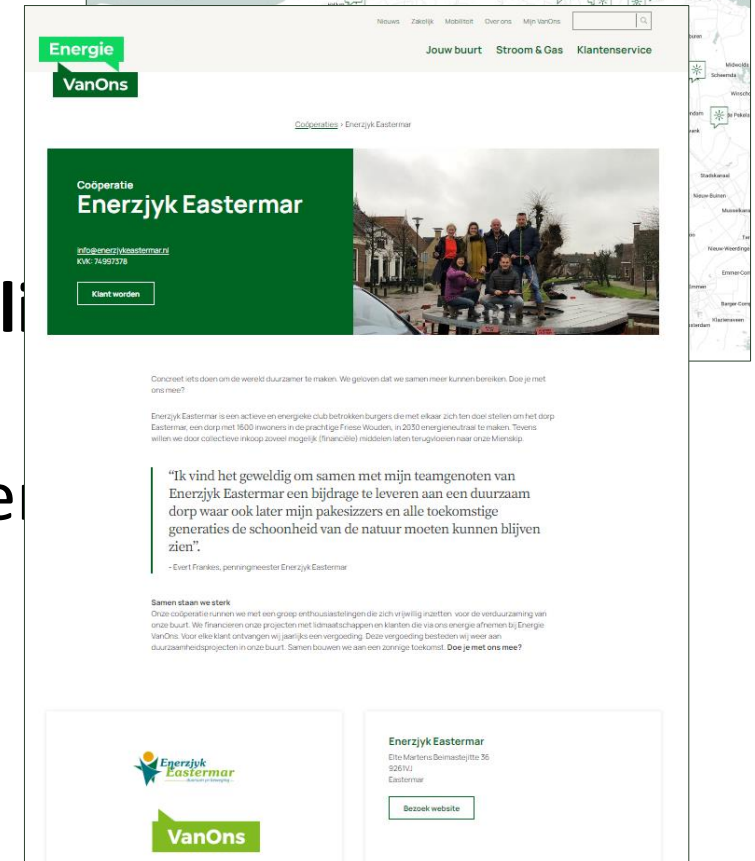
Nieuws Zakelijk Mobiliteit Over ons Mijn VanOns

Energie VanOns

Jouw buurt Stroom & Gas Klantenservice

Coöperaties › Enerzjyk Eastermar

Coöperatie
Enerzjyk Eastermar

info@enerzjykeastermar.nl
KVK: 74997378

Klant worden

Concreet iets doen om de wereld duurzamer te maken. We geloven dat we samen meer kunnen bereiken. Doe je met ons mee?

Enerzjyk Eastermar is een actieve en energieke club betrokken burgers die met elkaar zich ten doel stellen om het dorp Eastermar, een dorp met 1600 inwoners in de prachtige Friese Wouden, in 2030 energieneutraal te maken. Tevens willen we door collectieve inkoop zoveel mogelijk (financiële) middelen laten terugvloeien naar onze Mienskip.

"Ik vind het geweldig om samen met mijn teamgenoten van Enerzjyk Eastermar een bijdrage te leveren aan een duurzaam dorp waar ook later mijn pakesizzers en alle toekomstige generaties de schoonheid van de natuur moeten kunnen blijven zien".

- Evert Frankes, penningmeester Enerzjyk Eastermar

Samen staan we sterk
Onze coöperatie runnen we met een groep enthousiastelingen die zich vrijwillig inzetten voor de verduurzaming van onze buurt. We financieren onze projecten met lidmaatschappen en klanten die via ons energie afnemen bij Energie VanOns. Voor elke klant ontvangen wij jaarlijks een vergoeding. Deze vergoeding besteden wij weer aan duurzaamheidsprojecten in onze buurt. Samen bouwen we aan een zonnige toekomst. Doe je met ons mee?

Enerzjyk Eastermar

VanOns

Enerzjyk Eastermar
Eite Martens Beimastsjitte 36
9261VJ
Eastermar

Bezoek website

li

e

Midwolda
Scheemda
Winscho
Stadskanaal
Nieuwe-Buinen
Musselkanaal
Nieuw-Weerdinge
Emmer-Com
Emmen
Barger-Com
Klazienaveen